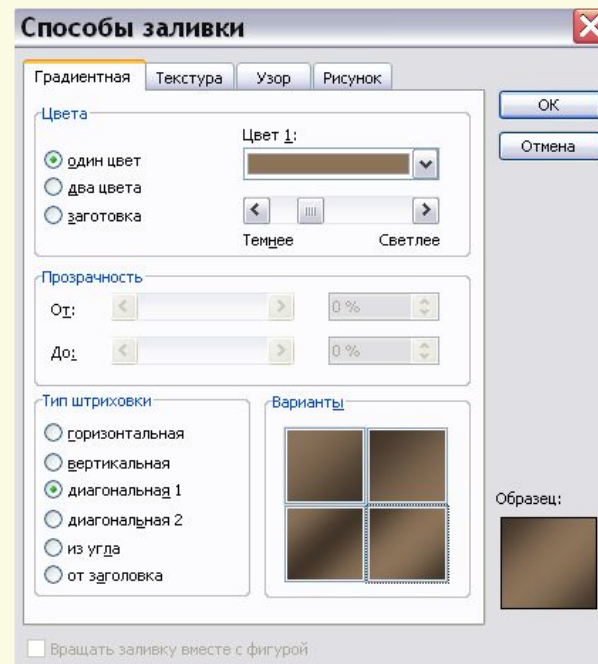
Способы заливки

Градиентная | Текстура | Узор | Рисунок

Цвета

один цвет
два цвета
заготовка

Цвет 1:

Темнее
Светлее

Прозрачность

От:
0 %
До:
0 %

Тип штриховки

горизонтальная
вертикальная
диагональная 1
диагональная 2
из угла
от заголовка

Варианты

OK
Отмена

Образец:

Вращать заливку вместе с фигурой